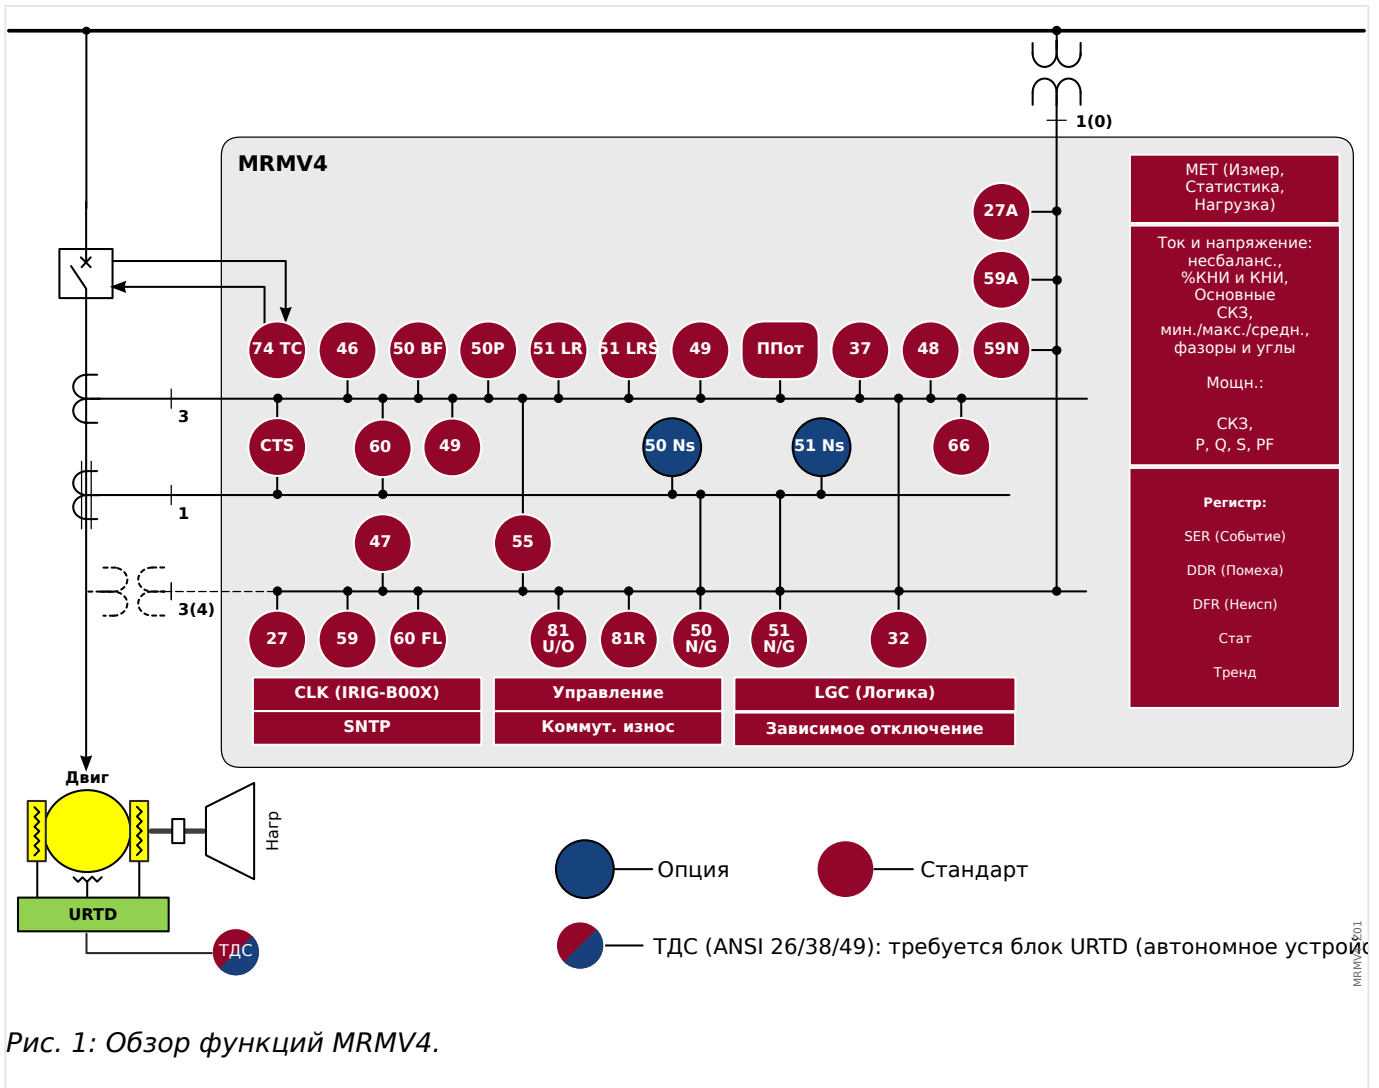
1(0)

MRMV4

27A

59A

59N

MET (Измер, Статистика, Нагрузка)

Ток и напряжение: несбаланс., %КНИ и КНИ, Основные СКЗ, мин./макс./средн., фазоры и углы

Мощн.:

СКЗ, P, Q, S, PF

Регистр:

SER (Событие)

DDR (Помеха)

DFR (Неисп)

Стат

Тренд

74 TC
46
50 BF
50P
51 LR
51 LRS
49
ППот
37
48

3

CTS
60
49
50 Ns
51 Ns
66

1

47
55

3(4)

27
59
60 FL
81 U/O
81R
50 N/G
51 N/G
32

CLK (IRIG-B00X)
SNTP
Управление
Коммут. износ
LGC (Логика)
Зависимое отключение

Двиг

Нагр

URTD

ТДС

Опция

Стандарт

ТДС (ANSI 26/38/49): требуется блок URTD (автономное устройс

MRMV4Z01

Рис. 1: Обзор функций MRMV4.